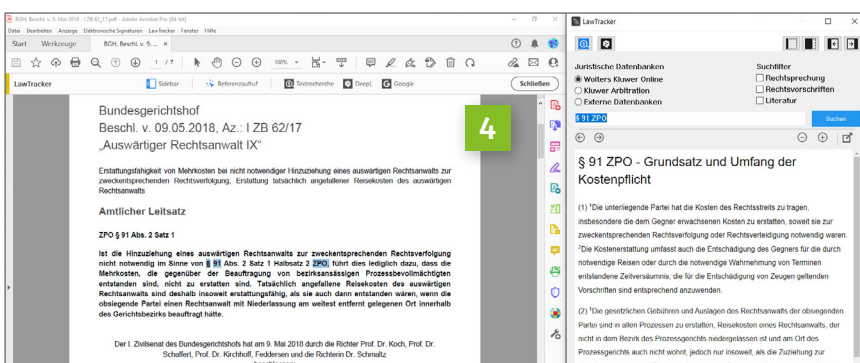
BGH, Beschl. v. 9. Mai 2018 - I ZB 62_17.pdf - Adobe Acrobat Pro (64-bit)

Datei Bearbeiten Anzeige Elektronische Signaturen LawTracker Fenster Hilfe

Start Werkzeuge BGH, Beschl. v. 9.... ×

1 / 7 100%

LawTracker Sidebar Referenzaufruf Textrecherche Deepl. Google Schließen

Bundesgerichtshof
Beschl. v. 09.05.2018, Az.: I ZB 62/17
„Auswärtiger Rechtsanwalt IX“

Erstattungsfähigkeit von Mehrkosten bei nicht notwendiger Hinzuziehung eines auswärtigen Rechtsanwalts zur zweckentsprechenden Rechtsverfolgung, Erstattung tatsächlich angefallener Reisekosten des auswärtigen Rechtsanwalts

Amtlicher Leitsatz

ZPO § 91 Abs. 2 Satz 1

Ist die Hinzuziehung eines auswärtigen Rechtsanwalts zur zweckentsprechenden Rechtsverfolgung nicht notwendig im Sinne von § 91 Abs. 2 Satz 1 Halbsatz 2 ZPO, führt dies lediglich dazu, dass die Mehrkosten, die gegenüber der Beauftragung von bezirksansässigen Prozessbevollmächtigten entstanden sind, nicht zu erstatten sind. Tatsächlich angefallene Reisekosten des auswärtigen Rechtsanwalts sind deshalb insoweit erstattungsfähig, als sie auch dann entstanden wären, wenn die obsiegende Partei einen Rechtsanwalt mit Niederlassung am weitest entfernt gelegenen Ort innerhalb des Gerichtsbezirks beauftragt hätte.

Der I. Zivilsenat des Bundesgerichtshofs hat am 9. Mai 2018 durch die Richter Prof. Dr. Koch, Prof. Dr. Schaffert, Prof. Dr. Kirchhoff, Feddersen und die Richterin Dr. Schmaltz

4

LawTracker

Juristische Datenbanken
Wolters Kluwer Online
Kluwer Arbitration
Externe Datenbanken

Suchfilter
Rechtsprechung
Rechtsvorschriften
Literatur

§ 91 ZPO

Suchen

§ 91 ZPO - Grundsatz und Umfang der Kostenpflicht

(1) ¹Die unterliegende Partei hat die Kosten des Rechtsstreits zu tragen, insbesondere die dem Gegner erwachsenen Kosten zu erstatten, soweit sie zur zweckentsprechenden Rechtsverfolgung oder Rechtsverteidigung notwendig waren. ²Die Kostenerstattung umfasst auch die Entschädigung des Gegners für die durch notwendige Reisen oder durch die notwendige Wahrnehmung von Terminen entstandene Zeitversäumnis; die für die Entschädigung von Zeugen geltenden Vorschriften sind entsprechend anzuwenden.

(2) ¹Die gesetzlichen Gebühren und Auslagen des Rechtsanwalts der obsiegenden Partei sind in allen Prozessen zu erstatten, Reisekosten eines Rechtsanwalts, der nicht in dem Bezirk des Prozessgerichts niedergelassen ist und am Ort des Prozessgerichts auch nicht wohnt, jedoch nur insoweit, als die Zuziehung zur